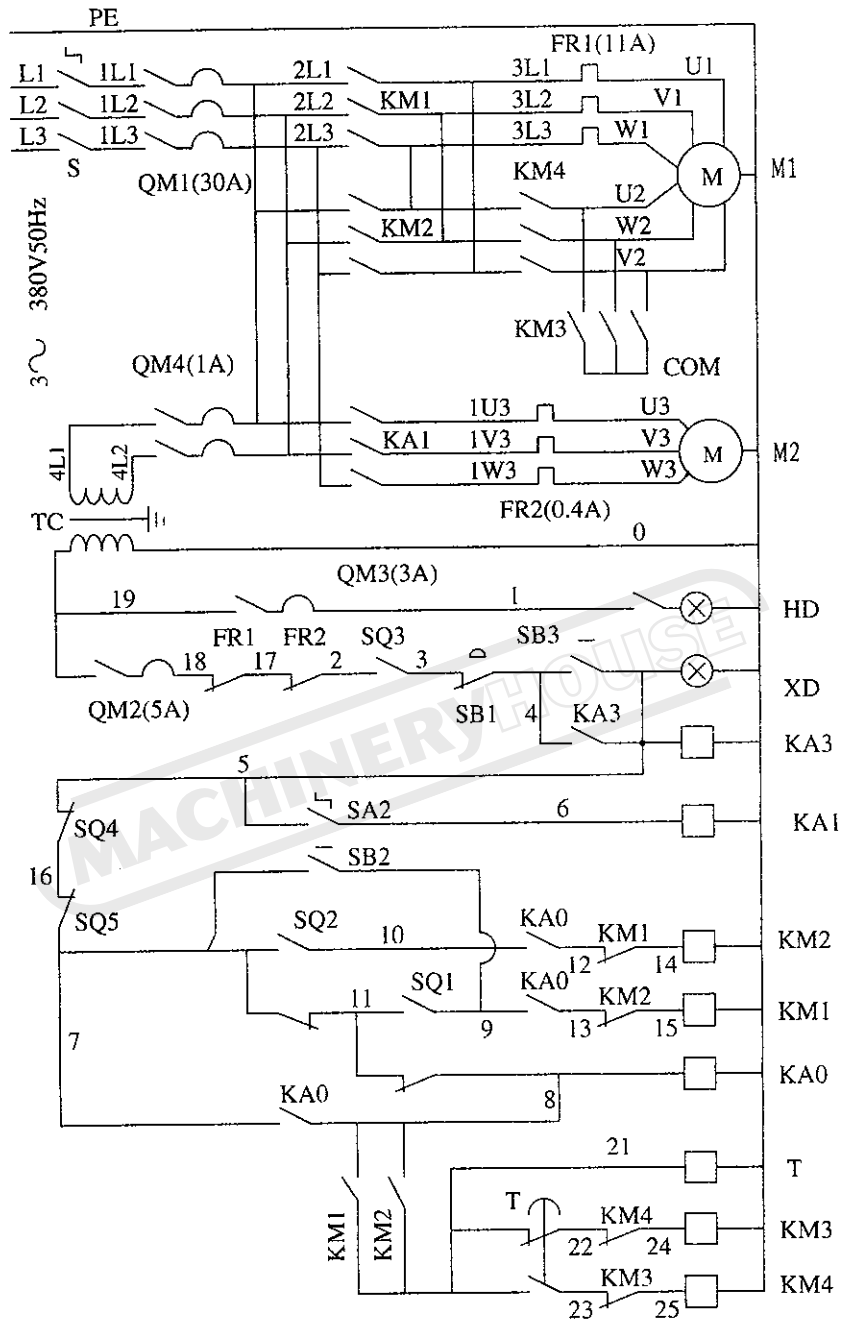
PE
L1 1L1 2L1 3L1 FR1(11A) U1
L2 1L2 2L2 KM1 3L2 V1
L3 1L3 2L3 3L3 W1
S QM1(30A) M M1
KM4 U2
KM2 W2
380V50Hz V2
KM3
3~ COM
QM4(1A)
1U3 U3
KA1 1V3 V3 M M2
4L1 4L2 1W3 W3
FR2(0.4A)
TC
0
QM3(3A)
19 1 HD
FR1 FR2 SQ3 SB3
QM2(5A) 18 17 2 3 XD
SB1 4 KA3
KA3
5
SQ4 SA2 6 KA1
16 SB2
SQ5
SQ2 10 KA0 KM1
12 14 KM2
11 SQ1 KA0 KM2
9 13 15 KM1
7
KA0
KA0 8
21
T
T KM4
KM1 KM2 22 24 KM3
KM3
23 25 KM4
MACHINERYHOUSE